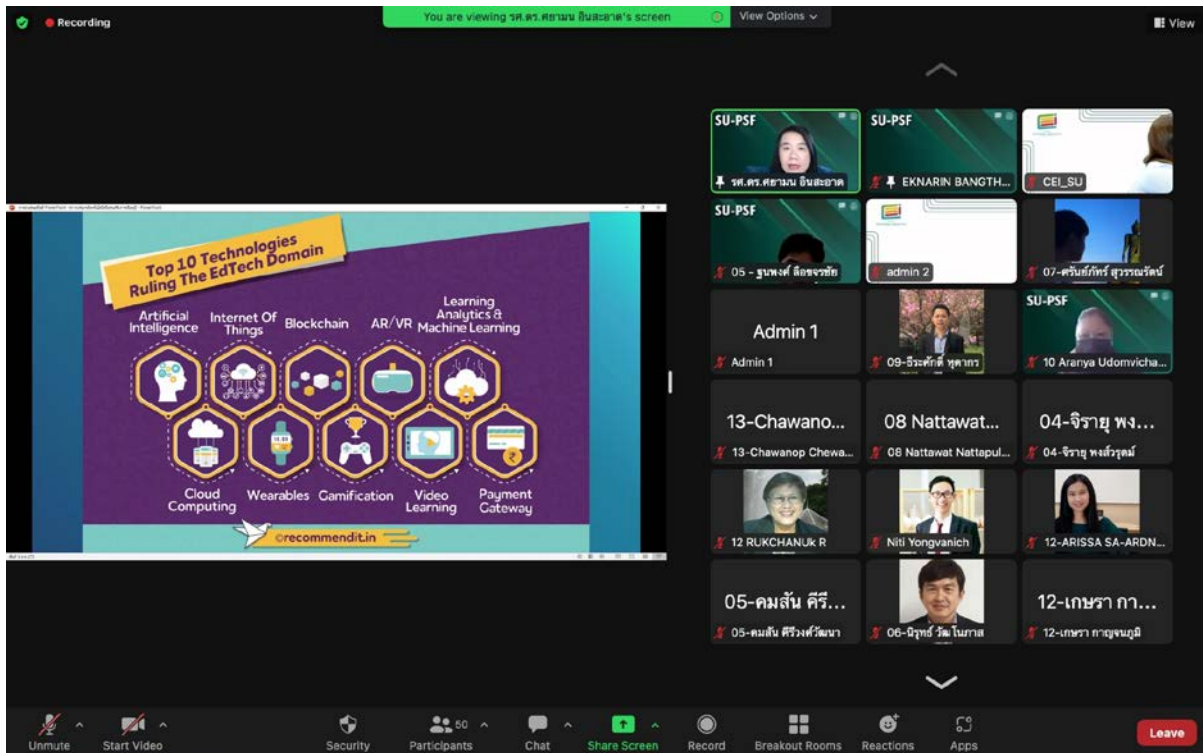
Recording

You are viewing รศ.ดร.ศยามน อินสะอาด's screen

View Options

View

Top 10 Technologies Ruling The EdTech Domain

Artificial Intelligence

Internet Of Things

Blockchain

AR/VR

Learning Analytics & Machine Learning

Cloud Computing

Wearables

Gamification

Video Learning

Payment Gateway

©recommendit.in

SU-PSF

รศ.ดร.ศยามน อินสะอาด

SU-PSF

EKNARIN BANGTH...

CEI_SU

SU-PSF

05 - ธนพงศ์ ล้อชจรชัย

admin 2

07-ศรันย์ภัทร์ สุวรรณรัตน์

Admin 1

Admin 1

09-ธีระศักดิ์ หุตากร

SU-PSF

10 Aranya Udomvicha...

13-Chawano...

13-Chawanop Chewa...

08 Nattawat...

08 Nattawat Nattapul...

04-จิราย พง...

04-จิราย พงศ์วรุตม์

12 RUKCHANUk R

Niti Yongvanich

12-ARISSA SA-ARDN...

05-คมสัน ศีรี...

05-คมสัน ศีริวงศ์วัฒนา

06-นิรุทธ์ วัฒโนภาส

12-เกษรา กา...

12-เกษรา กาญจนภูมิ

Unmute

Start Video

Security

50

Participants

Chat

Share Screen

Record

Breakout Rooms

Reactions

Apps

Leave